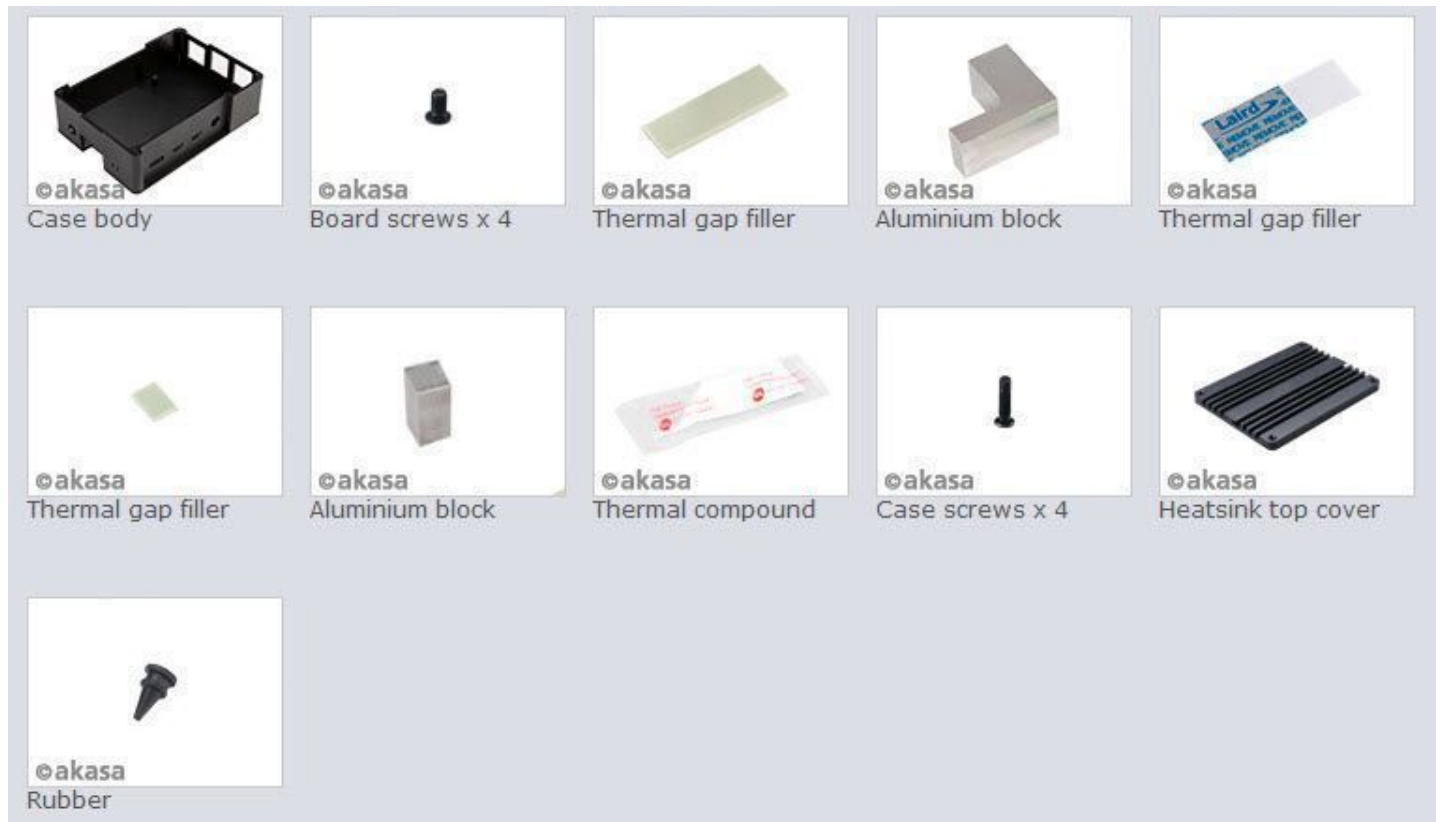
©akasa
Case body

©akasa
Board screws x 4

©akasa
Thermal gap filler

©akasa
Aluminium block

Laird
REMOVE REMOVE
©akasa
Thermal gap filler

©akasa
Thermal gap filler

©akasa
Aluminium block

©akasa
Thermal compound

©akasa
Case screws x 4

©akasa
Heatsink top cover

©akasa
Rubber